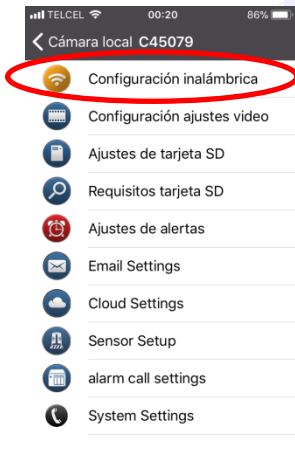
TELCEL 00:20 86%
Cámara local C45079
Configuración inalámbrica
Configuración ajustes video
Ajustes de tarjeta SD
Requisitos tarjeta SD
Ajustes de alertas
Email Settings
Cloud Settings
Sensor Setup
alarm call settings
System Settings